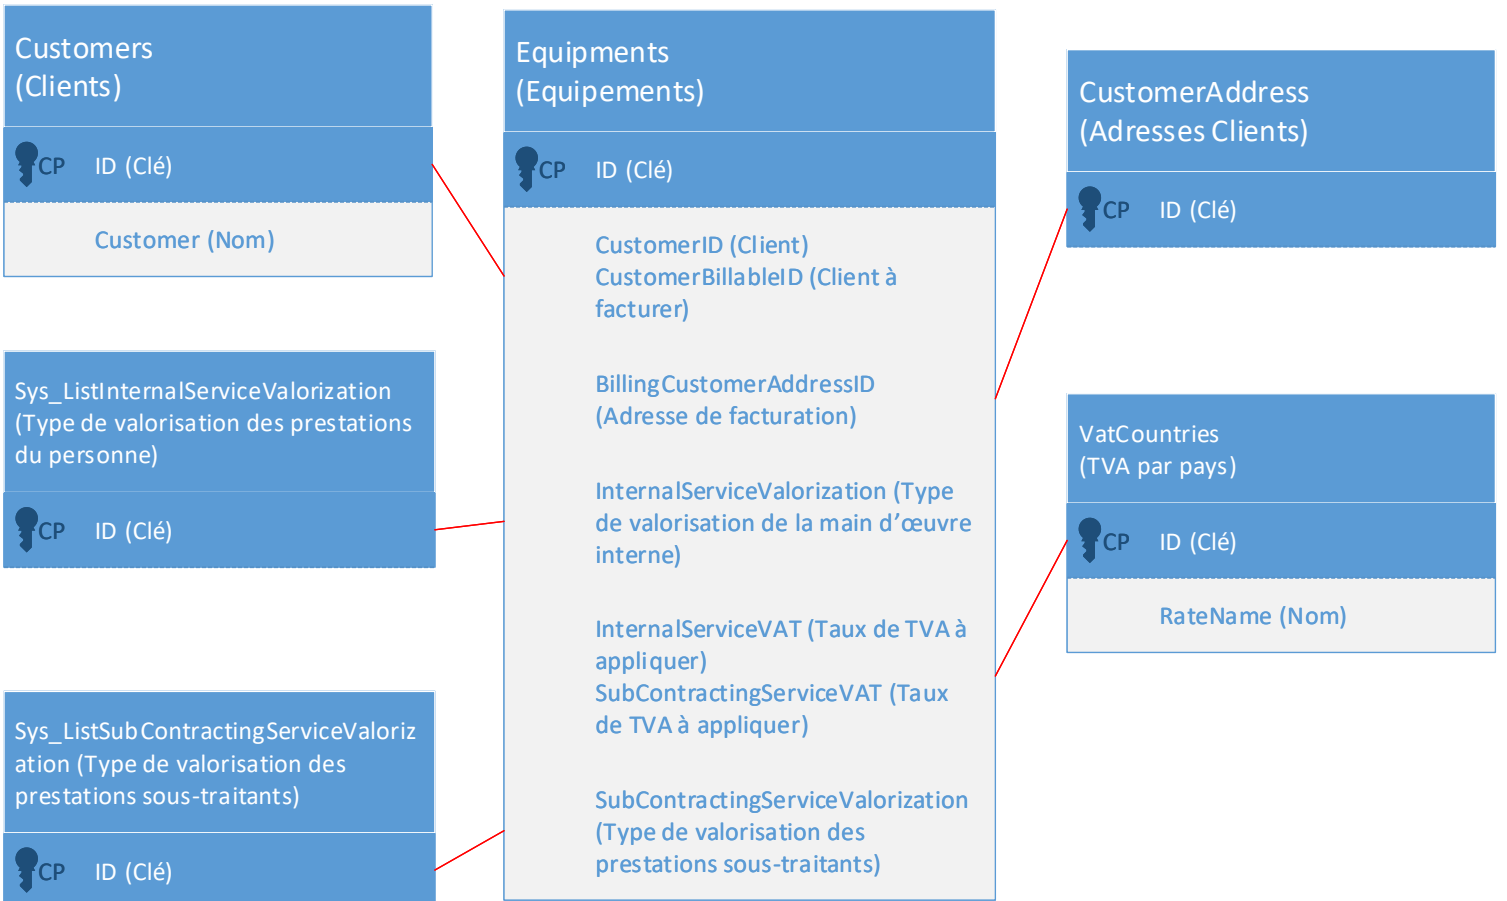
Customers
(Clients)

CP ID (Clé)

Customer (Nom)

Sys_ListInternalServiceValorization (Type de valorisation des prestations du personne)

CP ID (Clé)

Sys_ListSubContractingServiceValorization (Type de valorisation des prestations sous-traitants)

CP ID (Clé)

Equipments
(Equipements)

CP ID (Clé)

CustomerID (Client)
CustomerBillableID (Client à facturer)

BillingCustomerAddressID (Adresse de facturation)

InternalServiceValorization (Type de valorisation de la main d'œuvre interne)

InternalServiceVAT (Taux de TVA à appliquer)
SubContractingServiceVAT (Taux de TVA à appliquer)

SubContractingServiceValorization (Type de valorisation des prestations sous-traitants)

CustomerAddress
(Adresses Clients)

CP ID (Clé)

VatCountries
(TVA par pays)

CP ID (Clé)

RateName (Nom)